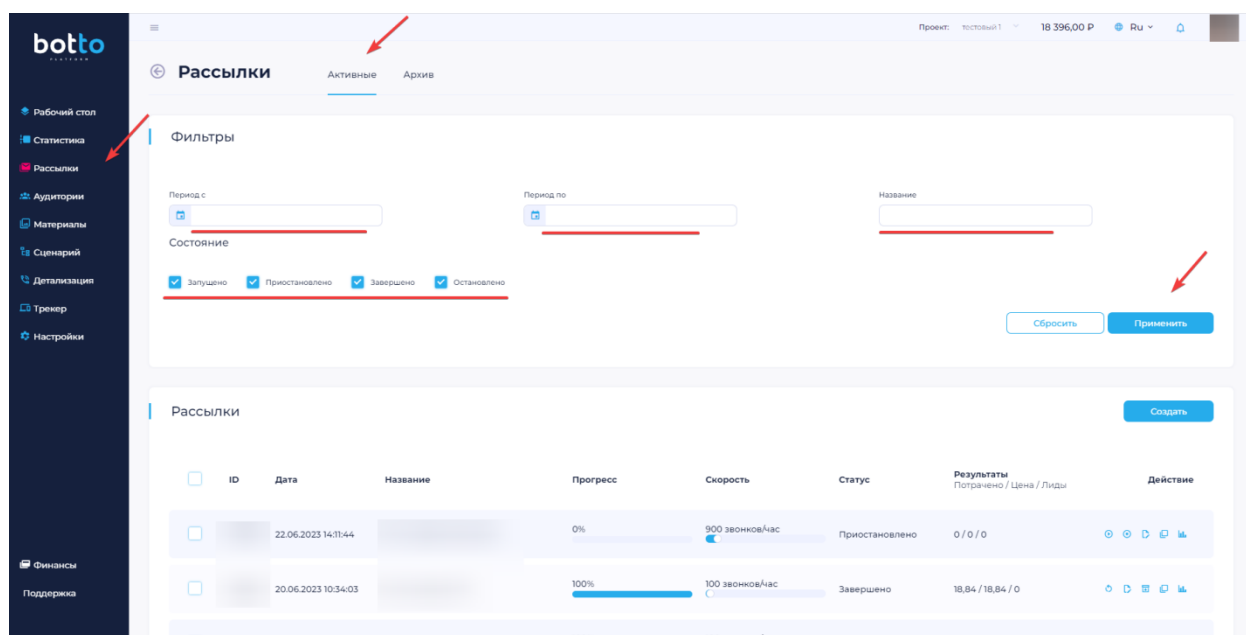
botto
PLATFORM

Рабочий стол
Статистика
Рассылки
Аудитории
Материалы
Сценарий
Детализация
Трекер
Настройки

Финансы
Поддержка

Проект: тестовый 1 18 396,00 ₽ Ru

Рассылки Активные Архив

Фильтры

Период с
Период по
Название

Состояние

Запущено Приостановлено Завершено Остановлено

Сбросить Применить

Рассылки

Создать

| | ID | Дата | Название | Прогресс | Скорость | Статус | Результаты Потрачено / Цена / Лиды | Действие |
|---|---|---|---|---|---|---|---|---|
| | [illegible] | 22.06.2023 14:11:44 | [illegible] | 0% | 900 звонков/час | Приостановлено | 0 / 0 / 0 | |
| | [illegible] | 20.06.2023 10:34:03 | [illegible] | 100% | 100 звонков/час | Завершено | 18,84 / 18,84 / 0 | |